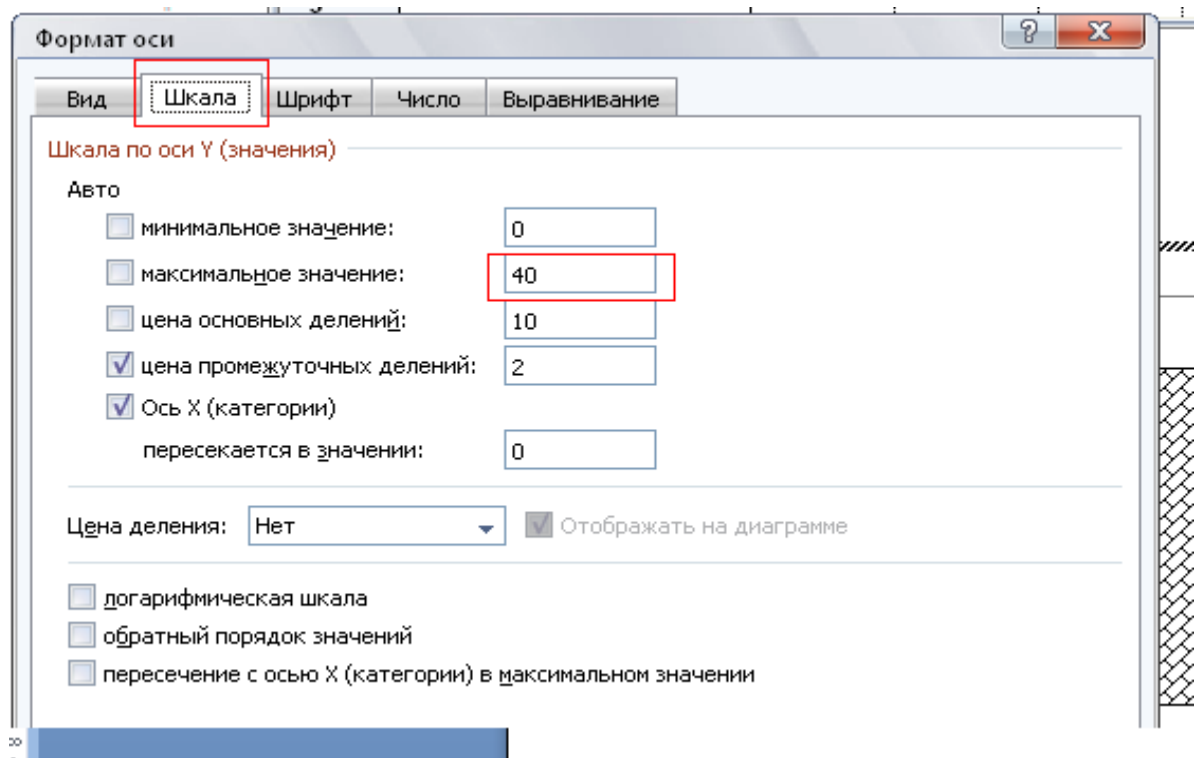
Формат оси

?
X

Вид
Шкала
Шрифт
Число
Выравнивание

Шкала по оси Y (значения)

Авто

минимальное значение: 0

максимальное значение: 40

цена основных делений: 10

цена промежуточных делений: 2

Ось X (категории)

пересекается в значении: 0

Цена деления: Нет

Отображать на диаграмме

логарифмическая шкала

обратный порядок значений

пересечение с осью X (категории) в максимальном значении